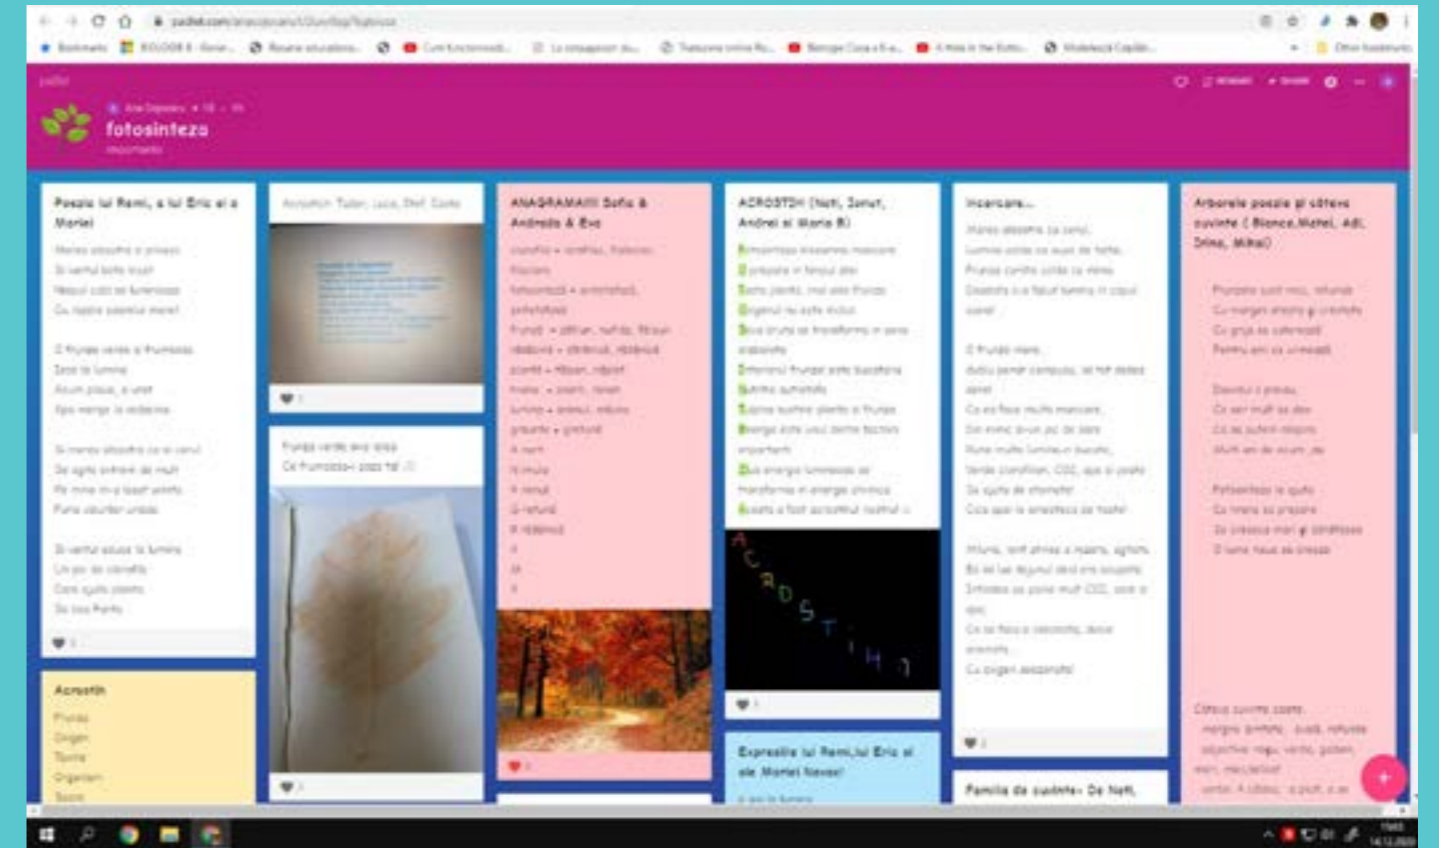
fotosinteza

Poezia lui Remi, a lui Eric si a Mariei

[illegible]

Acrostih

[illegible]

ANAGRAMA!!!! Sofia & Andreea & Eva

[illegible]

ACROSTIH (Nati, Sonut, Andrei si Maria B)

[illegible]

ACROSTIH

Expresiile lui Remi,lui Eric si ale Mariei Navasi

Incercare...

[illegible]

Familia de cuvinte- De Nati,

Arborele poezie si sinteze cuvinte ( Bianca,Matei, Adi, Irina, Mihai)

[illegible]